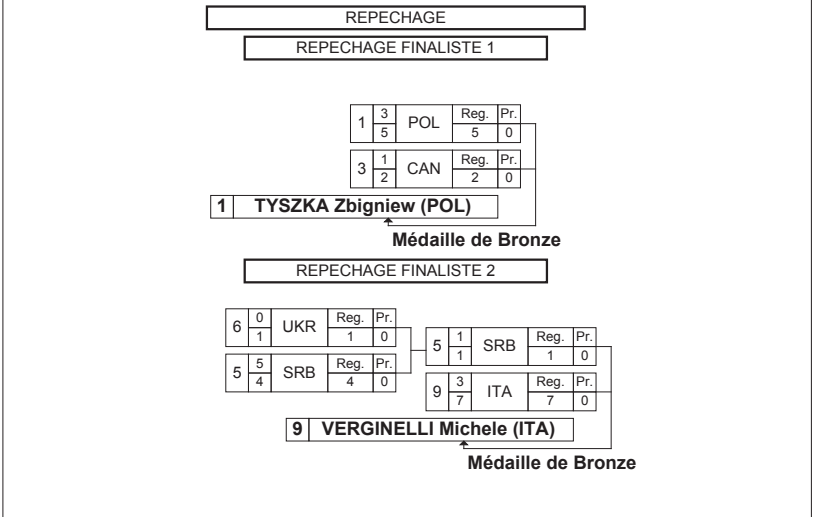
REPECHAGE

REPECHAGE FINALISTE 1

| | | | | |
|---|---|---|---|---|
| 1 | 3 / 5 | POL | Reg. 5 | Pr. 0 |
| 3 | 1 / 2 | CAN | Reg. 2 | Pr. 0 |

1 TYSZKA Zbigniew (POL)

Médaille de Bronze

REPECHAGE FINALISTE 2

| | | | | |
|---|---|---|---|---|
| 6 | 0 / 1 | UKR | Reg. 1 | Pr. 0 |
| 5 | 5 / 4 | SRB | Reg. 4 | Pr. 0 |

| | | | | |
|---|---|---|---|---|
| 5 | 1 / 1 | SRB | Reg. 1 | Pr. 0 |
| 9 | 3 / 7 | ITA | Reg. 7 | Pr. 0 |

9 VERGINELLI Michele (ITA)

Médaille de Bronze